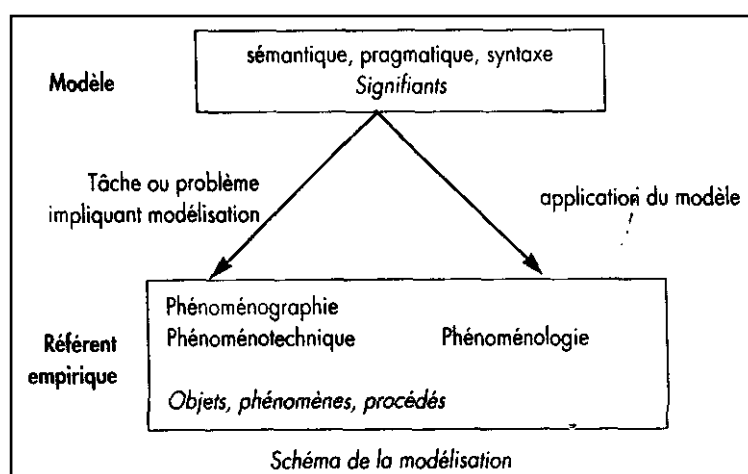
Modèle

sémantique, pragmatique, syntaxe
*Signifiants*

Tâche ou problème impliquant modélisation

application du modèle

Référent empirique

Phénoménographie
Phénoménotechnique

Phénoménologie

*Objets, phénomènes, procédés*

*Schéma de la modélisation*